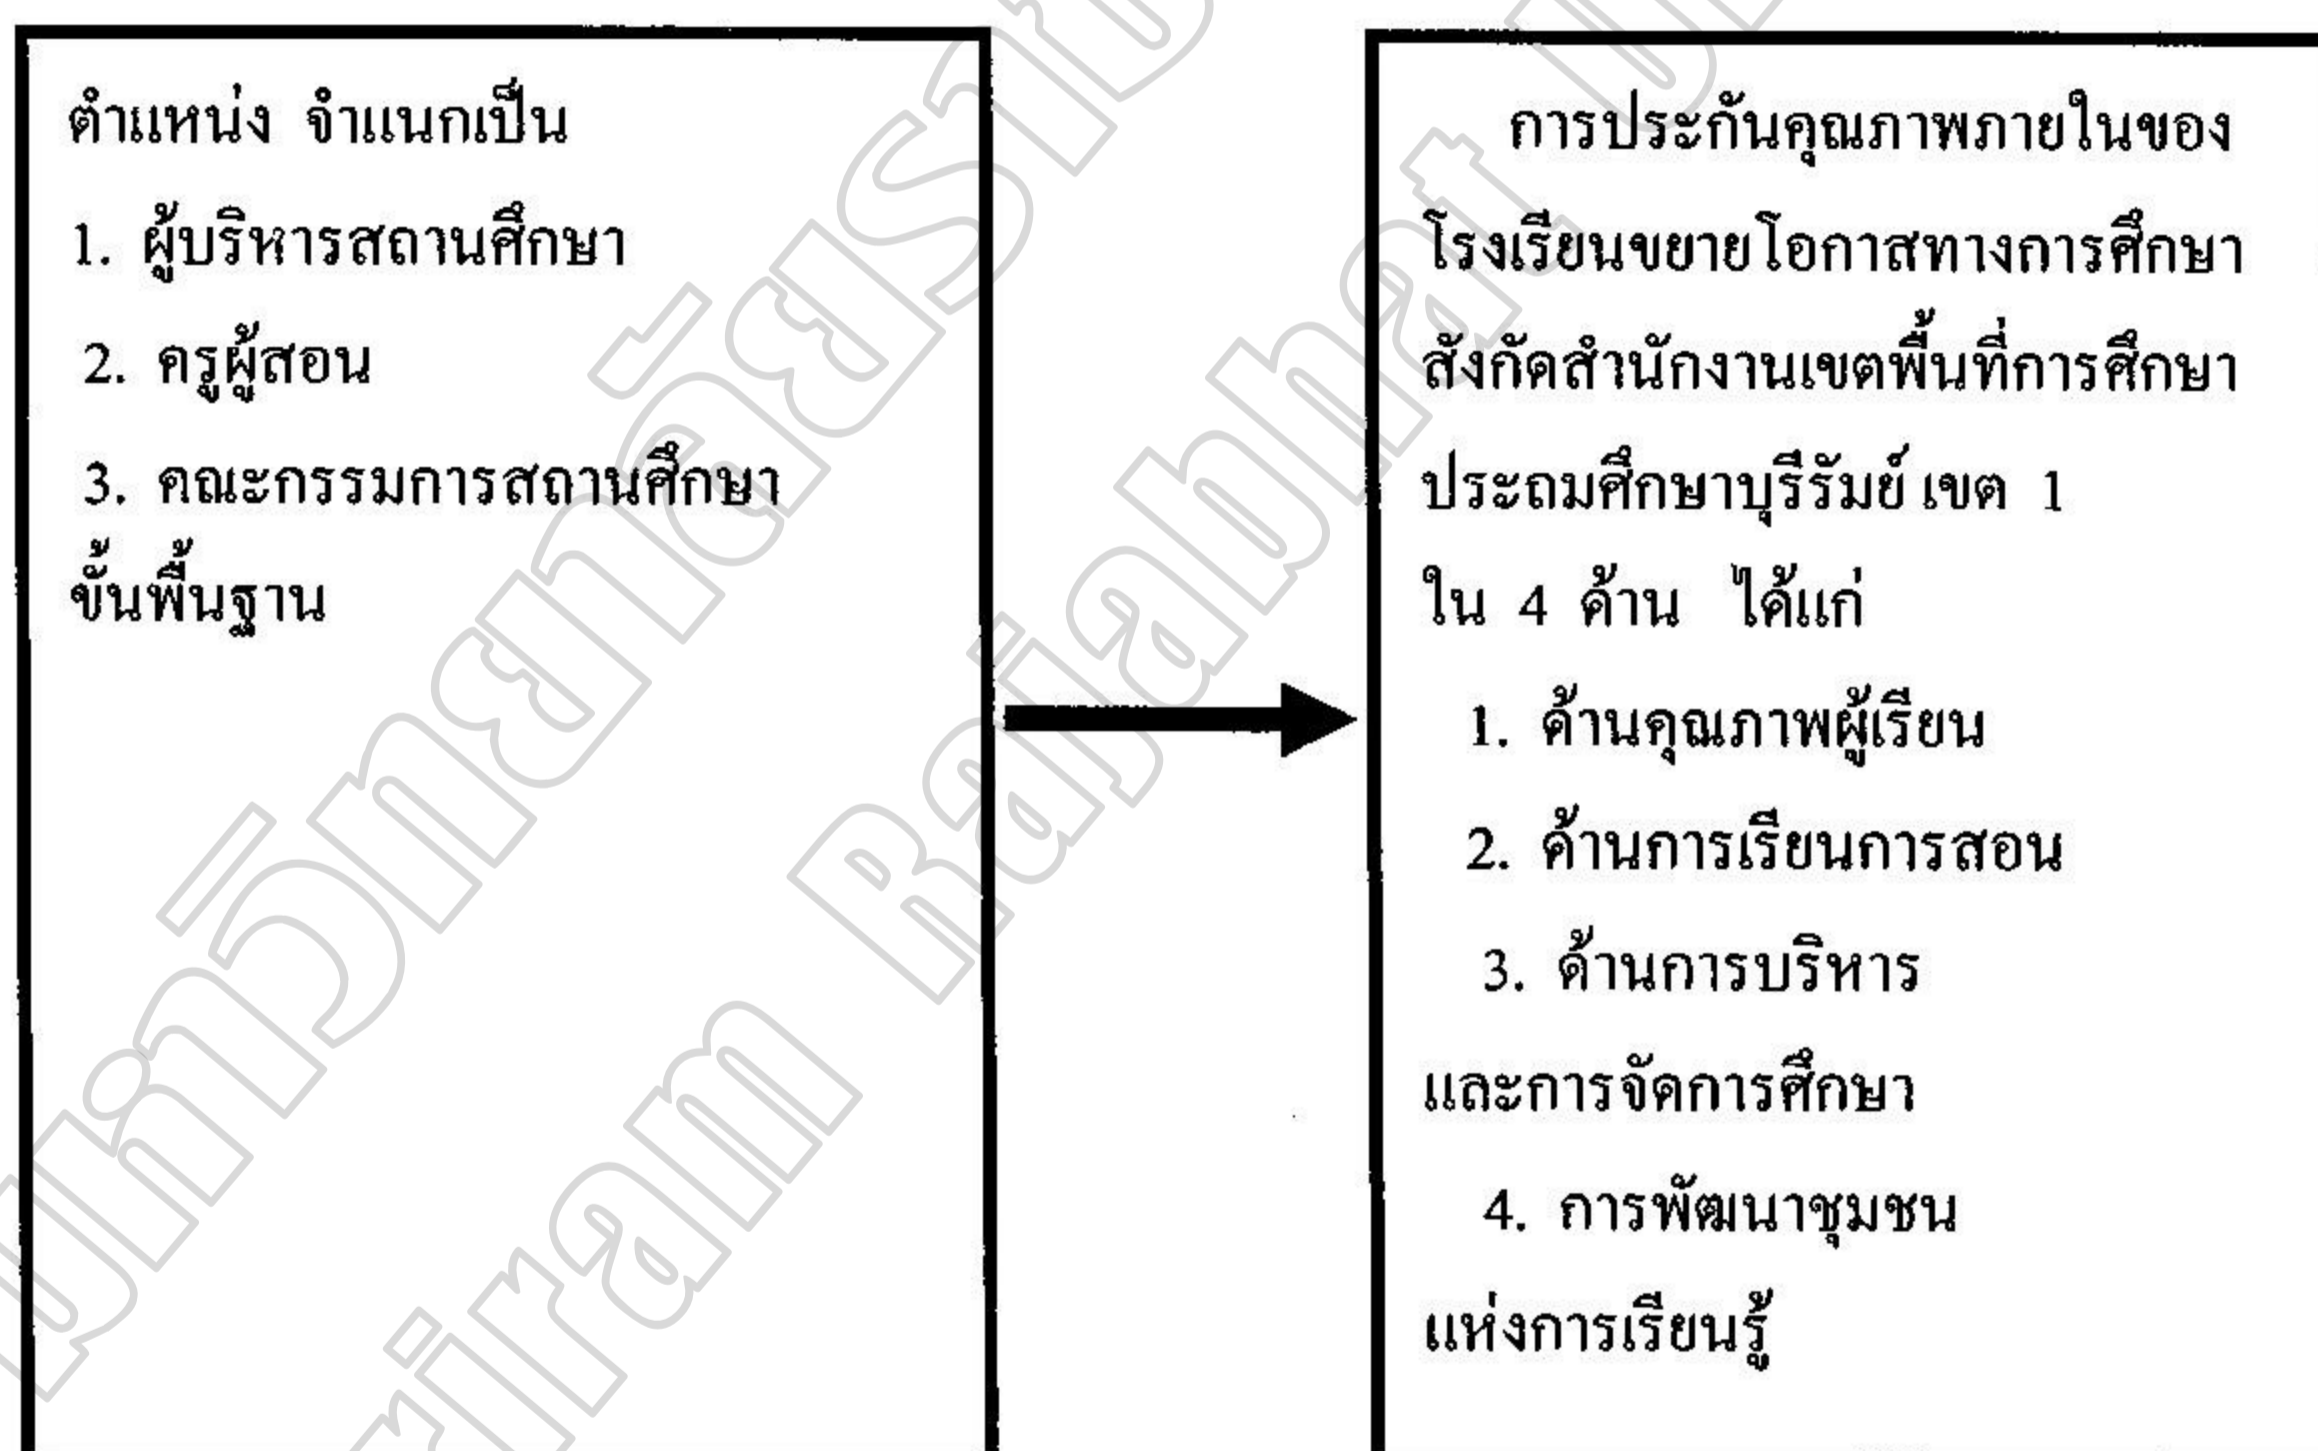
ตำแหน่ง จำแนกเป็น
1. ผู้บริหารสถานศึกษา
2. ครูผู้สอน
3. คณะกรรมการสถานศึกษาขั้นพื้นฐาน

การประกันคุณภาพภายในของโรงเรียนขยายโอกาสทางการศึกษา สังกัดสำนักงานเขตพื้นที่การศึกษาประถมศึกษาบุรีรัมย์ เขต 1 ใน 4 ด้าน ได้แก่
1. ด้านคุณภาพผู้เรียน
2. ด้านการเรียนการสอน
3. ด้านการบริหารและการจัดการศึกษา
4. การพัฒนาชุมชนแห่งการเรียนรู้

มหาวิทยาลัยราชภัฏบุรีรัมย์